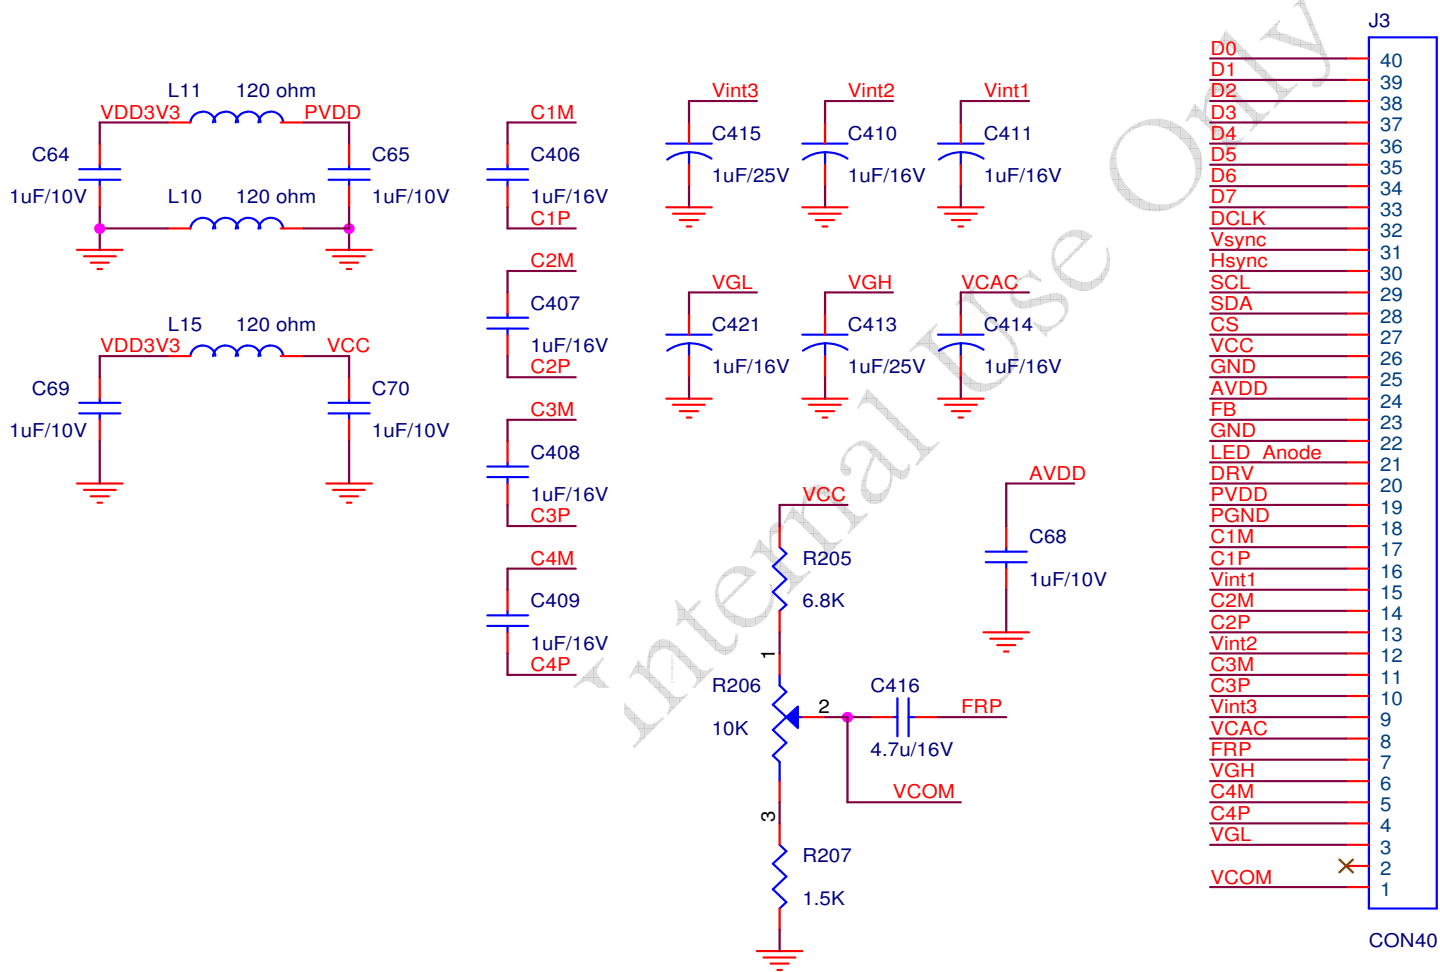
L11 120 ohm
VDD3V3
PVDD
C64
C65
1uF/10V
1uF/10V
L10 120 ohm

L15 120 ohm
VDD3V3
VCC
C69
C70
1uF/10V
1uF/10V

C1M
C406
1uF/16V
C1P

C2M
C407
1uF/16V
C2P

C3M
C408
1uF/16V
C3P

C4M
C409
1uF/16V
C4P

Vint3
C415
1uF/25V
Vint2
C410
1uF/16V
Vint1
C411
1uF/16V

VGL
C421
1uF/16V
VGH
C413
1uF/25V
VCAC
C414
1uF/16V

VCC
R205
6.8K
1
R206
10K
2
3
R207
1.5K
C416
4.7u/16V
FRP
VCOM

AVDD
C68
1uF/10V

Internal Use Only

J3
D0 40
D1 39
D2 38
D3 37
D4 36
D5 35
D6 34
D7 33
DCLK 32
Vsync 31
Hsync 30
SCL 29
SDA 28
CS 27
VCC 26
GND 25
AVDD 24
FB 23
GND 22
LED_Anode 21
DRV 20
PVDD 19
PGND 18
C1M 17
C1P 16
Vint1 15
C2M 14
C2P 13
Vint2 12
C3M 11
C3P 10
Vint3 9
VCAC 8
FRP 7
VGH 6
C4M 5
C4P 4
VGL 3
2
VCOM 1
CON40